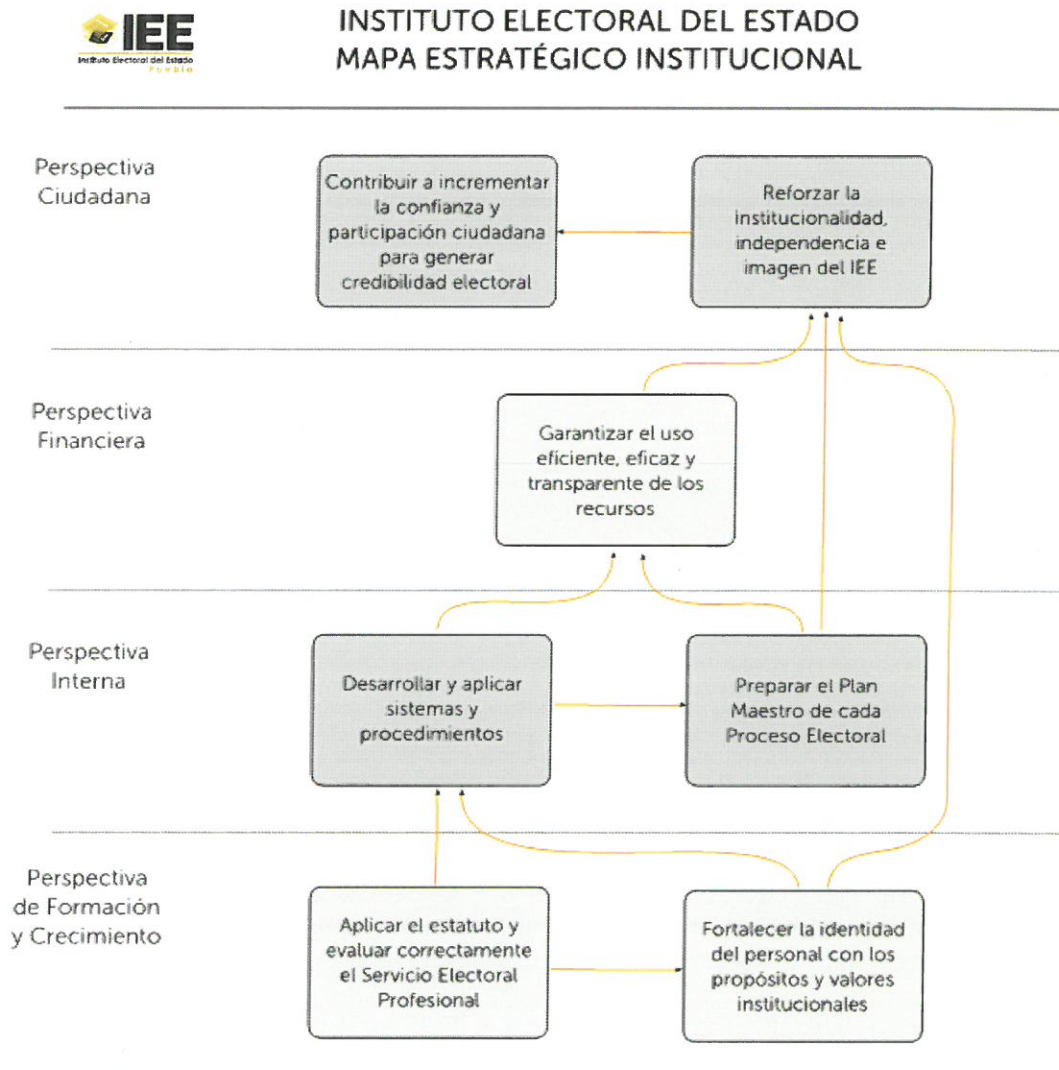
IEE
Instituto Electoral del Estado
Puebla

INSTITUTO ELECTORAL DEL ESTADO
MAPA ESTRATÉGICO INSTITUCIONAL

Perspectiva Ciudadana

Contribuir a incrementar la confianza y participación ciudadana para generar credibilidad electoral

Reforzar la institucionalidad, independencia e imagen del IEE

Perspectiva Financiera

Garantizar el uso eficiente, eficaz y transparente de los recursos

Perspectiva Interna

Desarrollar y aplicar sistemas y procedimientos

Preparar el Plan Maestro de cada Proceso Electoral

Perspectiva de Formación y Crecimiento

Aplicar el estatuto y evaluar correctamente el Servicio Electoral Profesional

Fortalecer la identidad del personal con los propósitos y valores institucionales